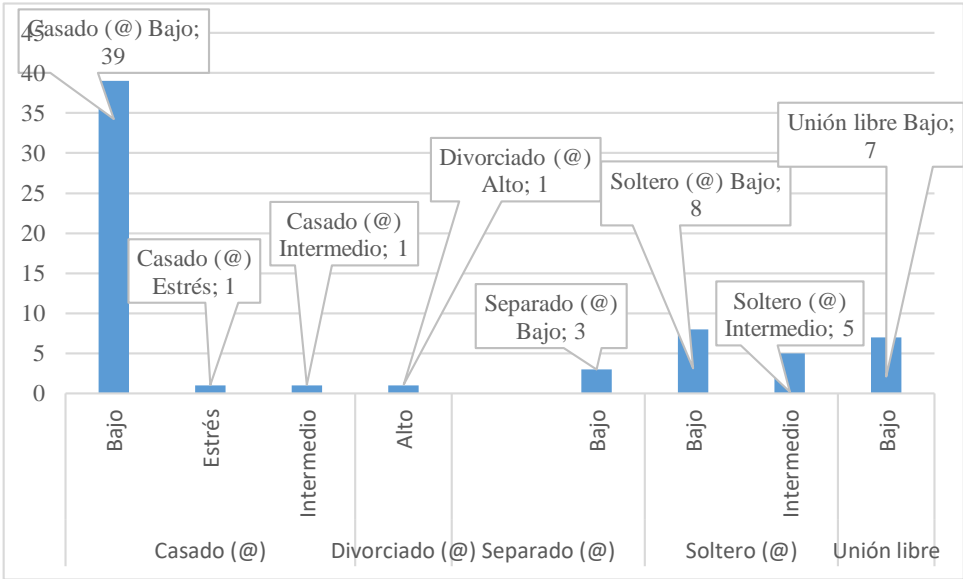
45
40
35
30
25
20
15
10
5
0

Casado (@) Bajo; 39

Casado (@) Estrés; 1

Casado (@) Intermedio; 1

Divorciado (@) Alto; 1

Separado (@) Bajo; 3

Soltero (@) Bajo; 8

Soltero (@) Intermedio; 5

Unión libre Bajo; 7

Bajo
Estrés
Intermedio
Alto
Bajo
Bajo
Intermedio
Bajo

Casado (@)
Divorciado (@)
Separado (@)
Soltero (@)
Unión libre